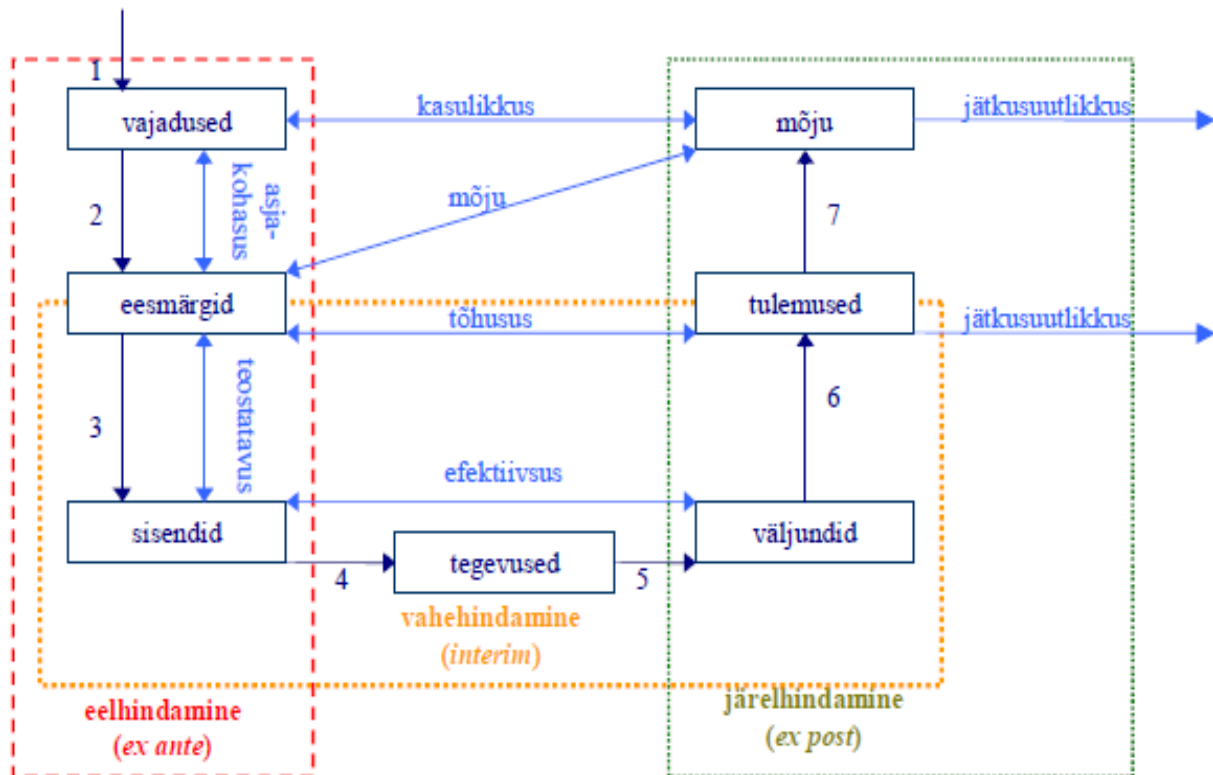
1
vajadused
kasulikkus
mõju
jätkusuutlikkus
asja-kohasus
mõju
2
7
eesmärgid
tulemused
tõhusus
jätkusuutlikkus
teostatavus
3
6
efektiivsus
sisendid
väljundid
tegevused
4
5
vahehindamine
(interim)
eelhindamine
(ex ante)
järelhindamine
(ex post)